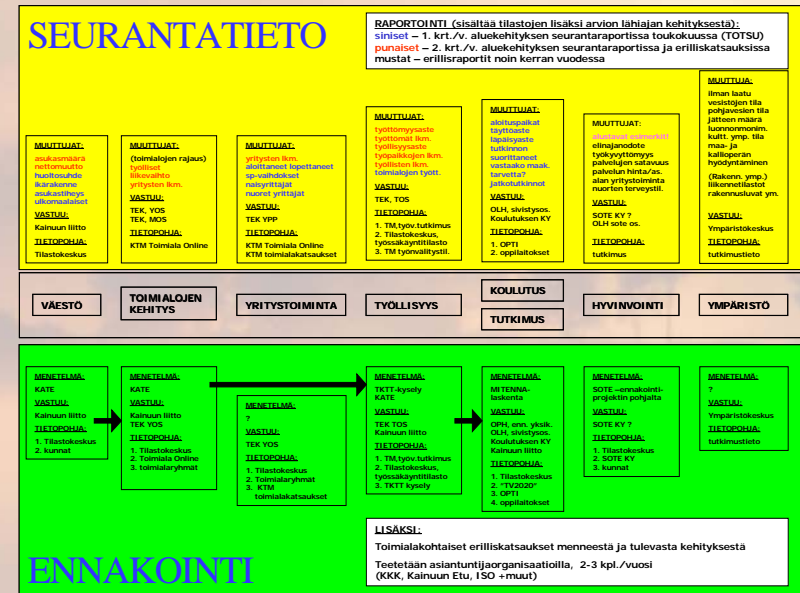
SEURANTATIETO

RAPORTOINTI (sisältää tilastojen lisäksi arvion lähiajan kehityksestä):
siniset – 1. krt./v. aluekehityksen seurantaraportissa toukokuussa (TOTSU)
punaiset – 2. krt./v. aluekehityksen seurantaraportissa ja erillisKatsauksissa
mustat – erillisraportit noin kerran vuodessa

MUUTTUJAT:
asukasmäärä
nettomuutto
huoltosuhde
ikärakenne
asukastiheys
ulkomaalaiset
VASTUU:
Kainuun liitto
TIETOPOHJA:
Tilastokeskus

MUUTTUJAT:
(toimialojen rajaus)
tyolliset
liikevaihto
yritysten lkm.
VASTUU:
TEK, YOS
TEK, MOS
TIETOPOHJA:
KTM Toimiala Online

MUUTTUJAT:
yritysten lkm.
aloittaneet lopettaneet
sp-vaihdokset
naisyrittäjät
nuoret yrittäjät
VASTUU:
TEK YPP
TIETOPOHJA:
KTM Toimiala Online
KTM toimialakatsaukset

MUUTTUJAT:
työttömyysaste
työttömät lkm.
työllisyysaste
työpaikkojen lkm.
työllisten lkm.
toimialojen työll.
VASTUU:
TEK, TOS
TIETOPOHJA:
1. TM,työv.tutkimus
2. Tilastokeskus, työssäkäyntitilasto
3. TM työnvälitystil.

MUUTTUJAT:
aloituspaikat
täyttöaste
läpäisyaste
tutkinnon suorittaneet
vastaako maak. tarvetta?
jatkotutkinnot
VASTUU:
OLH, sivistysos. Koulutuksen KY
TIETOPOHJA:
1. OPTI
2. oppilaitokset

MUUTTUJAT:
alustavat esimerkit
elinajanodote
työkyvyttömyys
palvelujen saatavuus
palvelun hinta/as.
alan yritystoiminta
nuorten terveystil.
VASTUU:
SOTE KY ?
OLH sote os.
TIETOPOHJA:
tutkimus

MUUTTUJA:
ilman laatu
vesistöjen tila
pohjavesien tila
jätteen määrä
luonnonmonim.
kultt. ymp. tila
maa- ja kallioperän hyödyntäminen
(Rakenn. ymp.)
liikennetilastot
rakennusluvat ym.
VASTUU:
Ympäristökeskus
TIETOPOHJA:
tutkimustieto

VÄESTÖ
TOIMIALOJEN KEHITYS
YRITYSTOIMINTA
TYÖLLISYYS
KOULUTUS
TUTKIMUS
HYVINVOINTI
YMPÄRISTÖ

MENETELMÄ:
KATE
VASTUU:
Kainuun liitto
TIETOPOHJA:
1. Tilastokeskus
2. kunnat

MENETELMÄ:
KATE
VASTUU:
Kainuun liitto
TEK YOS
TIETOPOHJA:
1. Tilastokeskus
2. Toimiala Online
3. toimialaryhmät

MENETELMÄ:
?
VASTUU:
TEK YOS
TIETOPOHJA:
1. Tilastokeskus
2. Toimialaryhmät
3. KTM toimialakatsaukset

MENETELMÄ:
TKTT-kysely
KATE
VASTUU:
TEK TOS
Kainuun liitto
TIETOPOHJA:
1. TM,työv.tutkimus
2. Tilastokeskus, työssäkäyntitilasto
3. TKTT kysely

MENETELMÄ:
MITENNA-laskenta
VASTUU:
OPH, enn. yksik.
OLH, sivistysos.
Koulutuksen KY
Kainuun liitto
TIETOPOHJA:
1. Tilastokeskus
2. "TV2020"
3. OPTI
4. oppilaitokset

MENETELMÄ:
SOTE –ennakointiprojektin pohjalta
VASTUU:
SOTE KY ?
TIETOPOHJA:
1. Tilastokeskus
2. SOTE KY
3. kunnat

MENETELMÄ:
?
VASTUU:
Ympäristökeskus
TIETOPOHJA:
tutkimustieto

LISÄKSI:
Toimialakohtaiset erillisKatsaukset menneestä ja tulevasta kehityksestä
Teetetään asiantuntijaorganisaatioilla, 2-3 kpl./vuosi
(KKK, Kainuun Etu, ISO +muut)

ENNAKOINTI